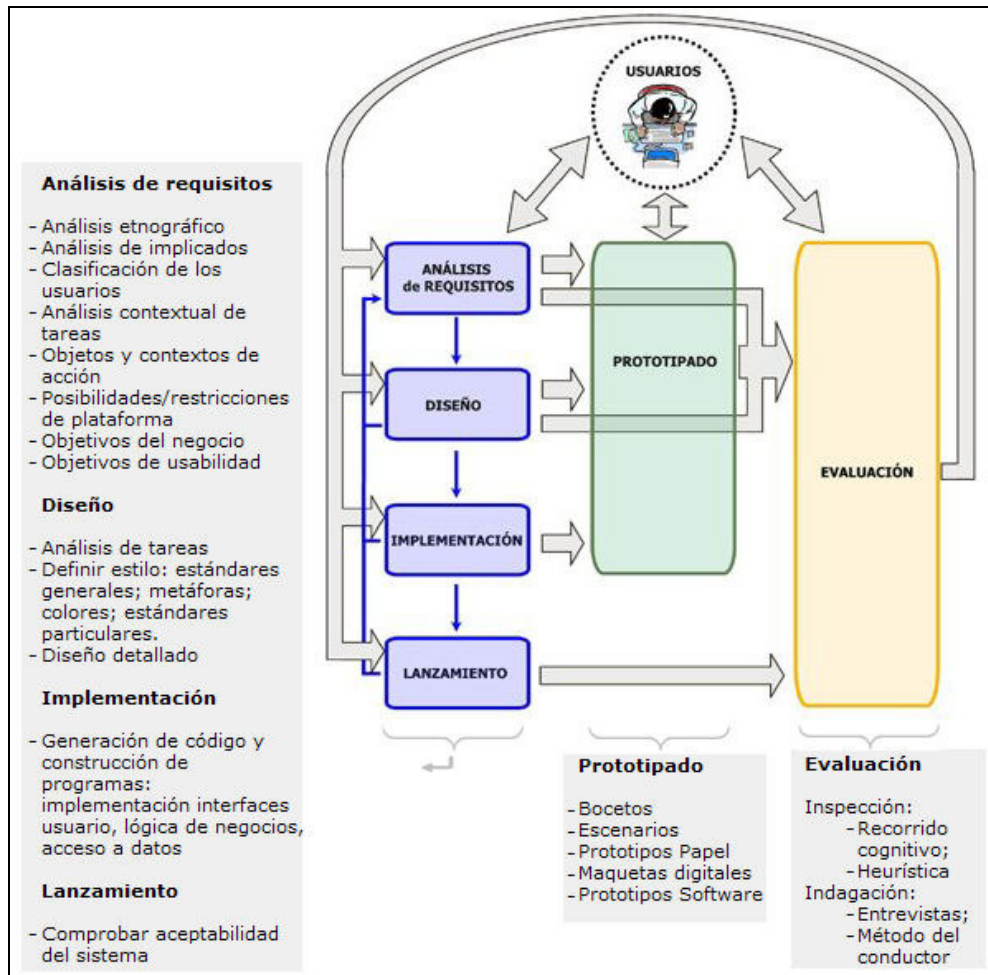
USUARIOS

Análisis de requisitos

- Análisis etnográfico
- Análisis de implicados
- Clasificación de los usuarios
- Análisis contextual de tareas
- Objetos y contextos de acción
- Posibilidades/restricciones de plataforma
- Objetivos del negocio
- Objetivos de usabilidad

Diseño

- Análisis de tareas
- Definir estilo: estándares generales; metáforas; colores; estándares particulares.
- Diseño detallado

Implementación

- Generación de código y construcción de programas: implementación interfaces usuario, lógica de negocios, acceso a datos

Lanzamiento

- Comprobar aceptabilidad del sistema

ANÁLISIS de REQUISITOS

DISEÑO

IMPLEMENTACIÓN

LANZAMIENTO

PROTOTIPADO

EVALUACIÓN

Prototipado

- Bocetos
- Escenarios
- Prototipos Papel
- Maquetas digitales
- Prototipos Software

Evaluación

Inspección:
- Recorrido cognitivo;
- Heurística
Indagación:
- Entrevistas;
- Método del conductor